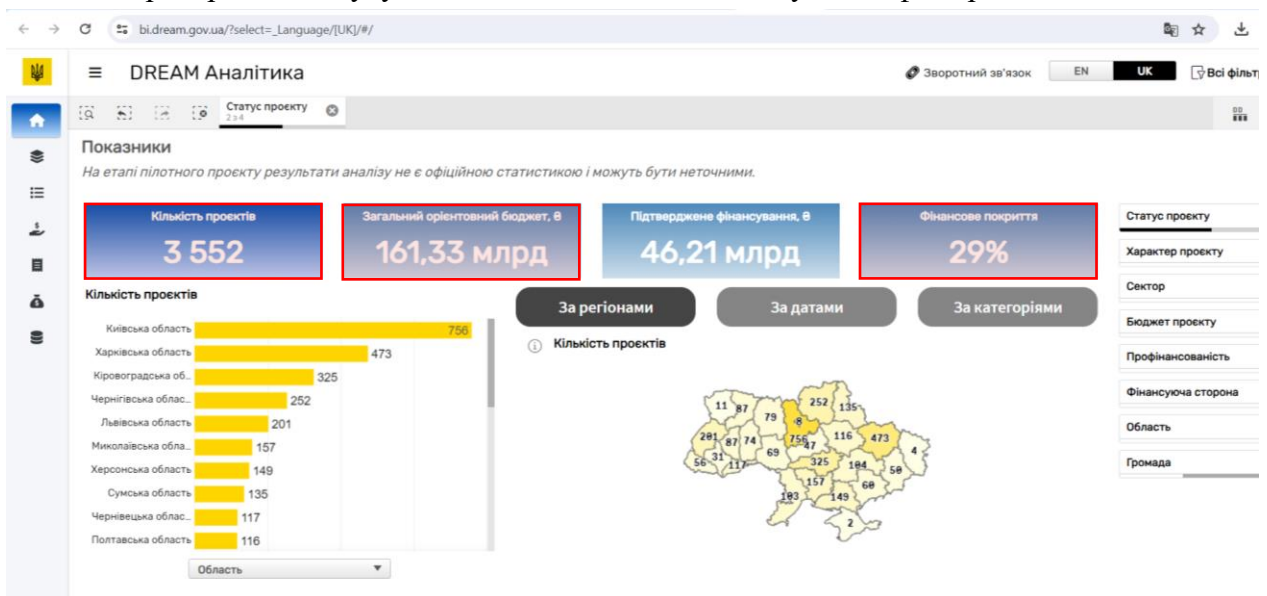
bi.dream.gov.ua/?select=_Language/[UK]/#/

DREAM Аналітика

Зворотний зв'язок EN UK Всі фільтр

Статус проєкту 2 з 4

Показники

На етапі пілотного проєкту результати аналізу не є офіційною статистикою і можуть бути неточними.

Кількість проєктів
3 552

Загальний орієнтовний бюджет, ₴
161,33 млрд

Підтверджене фінансування, ₴
46,21 млрд

Фінансове покриття
29%

Кількість проєктів

| | |
|---|---|
| Київська область | 756 |
| Харківська область | 473 |
| Кіровоградська об... | 325 |
| Чернігівська облас... | 252 |
| Львівська область | 201 |
| Миколаївська обла... | 157 |
| Херсонська область | 149 |
| Сумська область | 135 |
| Чернівецька облас... | 117 |
| Полтавська область | 116 |

Область

За регіонами За датами За категоріями

Кількість проєктів

11 87 79 8 252 135 201 87 74 756 47 116 473 4 31 117 69 325 104 58 56 157 60 103 149 2

Статус проєкту
Характер проєкту
Сектор
Бюджет проєкту
Профінансованість
Фінансуюча сторона
Область
Громада